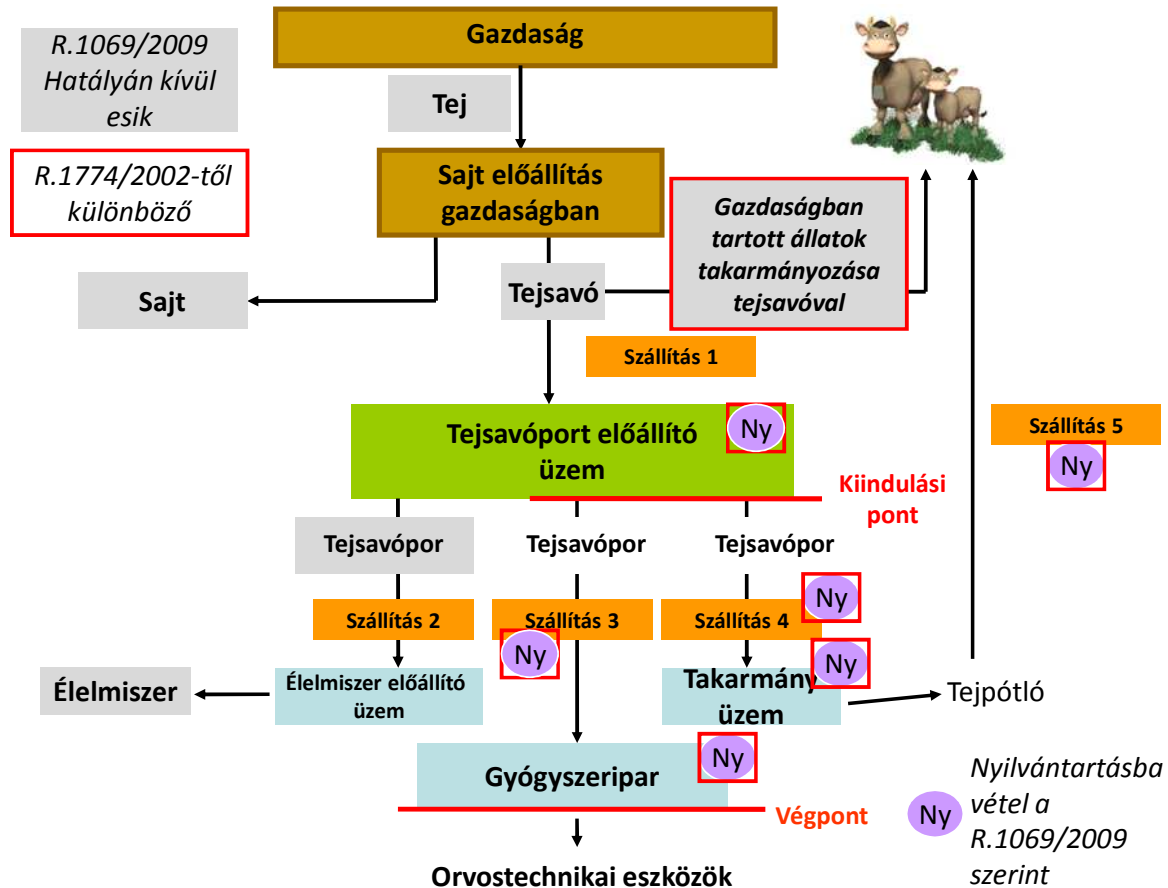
R.1069/2009 Hatályán kívül esik

R.1774/2002-től különböző

Gazdaság

Tej

Sajt előállítás gazdaságban

Gazdaságban tartott állatok takarmányozása tejsavóval

Sajt

Tejsavó

Szállítás 1

Tejsavóport előállító üzem

Ny

Szállítás 5

Ny

Kiindulási pont

Tejsavópor

Tejsavópor

Tejsavópor

Ny

Szállítás 2

Szállítás 3

Szállítás 4

Ny

Ny

Élelmiszer

Élelmiszer előállító üzem

Takarmány üzem

Tejpótló

Ny

Gyógyszeripar

Végpont

Ny

Nyilvántartásba vétel a R.1069/2009 szerint

Orvostechnikai eszközök